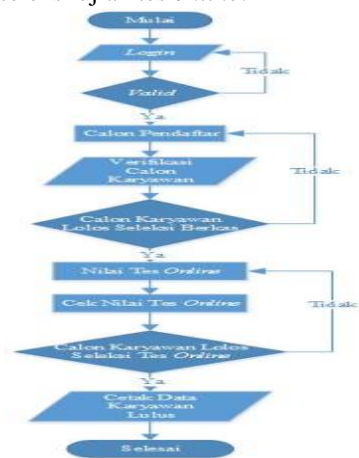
Mulai

Login

Tidak

Valid

Ya

Calon Pendaftar

Verifikasi Calon Karyawan

Tidak

Calon Karyawan Lolos Seleksi Berkas

Ya

Nilai Tes Online

Cek Nilai Tes Online

Tidak

Calon Karyawan Lolos Seleksi Tes Online

Ya

Cetak Data Karyawan Lulus

Selesai